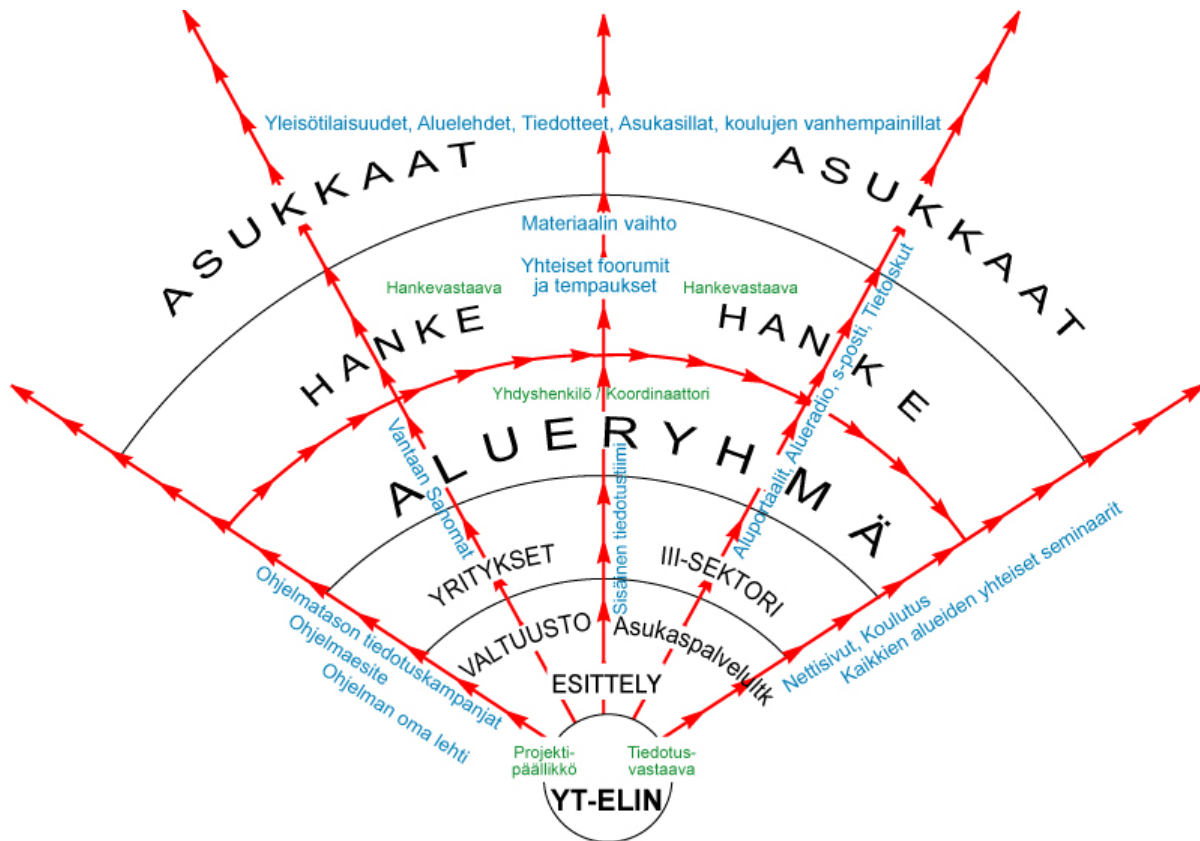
Yleisötilaisuudet, Aluelehdet, Tiedotteet, Asukasillat, koulujen vanhempainillat

ASUKKAAT

ASUKKAAT

Materiaalin vaihto

Yhteiset foorumit ja tempaukset

Hankevastaava

Hankevastaava

HANKE

HANKE

Yhdyshenkilö / Koordinaattori

Vantaan Sanomat

Aluportaalit, Alueradio, s-posti, Tietoiskut

ALUERYHMÄ

Sisäinen tiedotustiimi

YRITYKSET

III-SEKTORI

VALTUUSTO

Asukaspalvelutk

ESITTELY

Ohjelmatason tiedotuskampanjat
Ohjelmaesite
Ohjelman oma lehti

Nettisivut, Koulutus
Kaikkien alueiden yhteiset seminaarit

Projekti-päällikkö

Tiedotus-vastaava

YT-ELIN